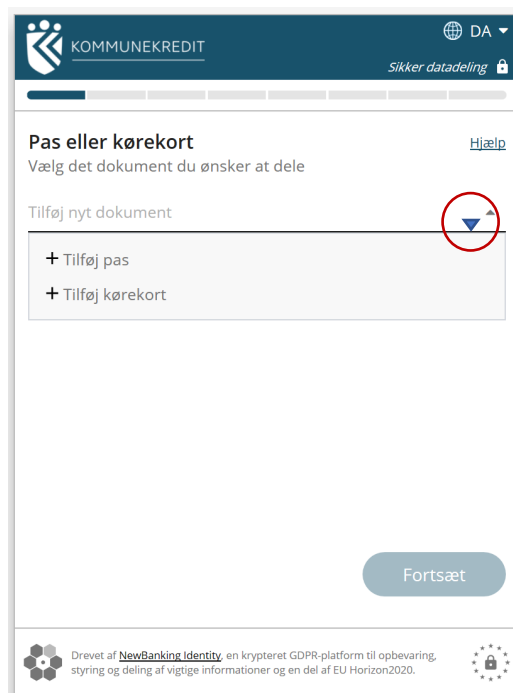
KOMMUNEKREDIT

DA

Sikker datadeling

Pas eller kørekort

Hjælp

Vælg det dokument du ønsker at dele

Tilføj nyt dokument

+ Tilføj pas

+ Tilføj kørekort

Fortsæt

Drevet af NewBanking Identity, en krypteret GDPR-platform til opbevaring, styring og deling af vigtige informationer og en del af EU Horizon2020.